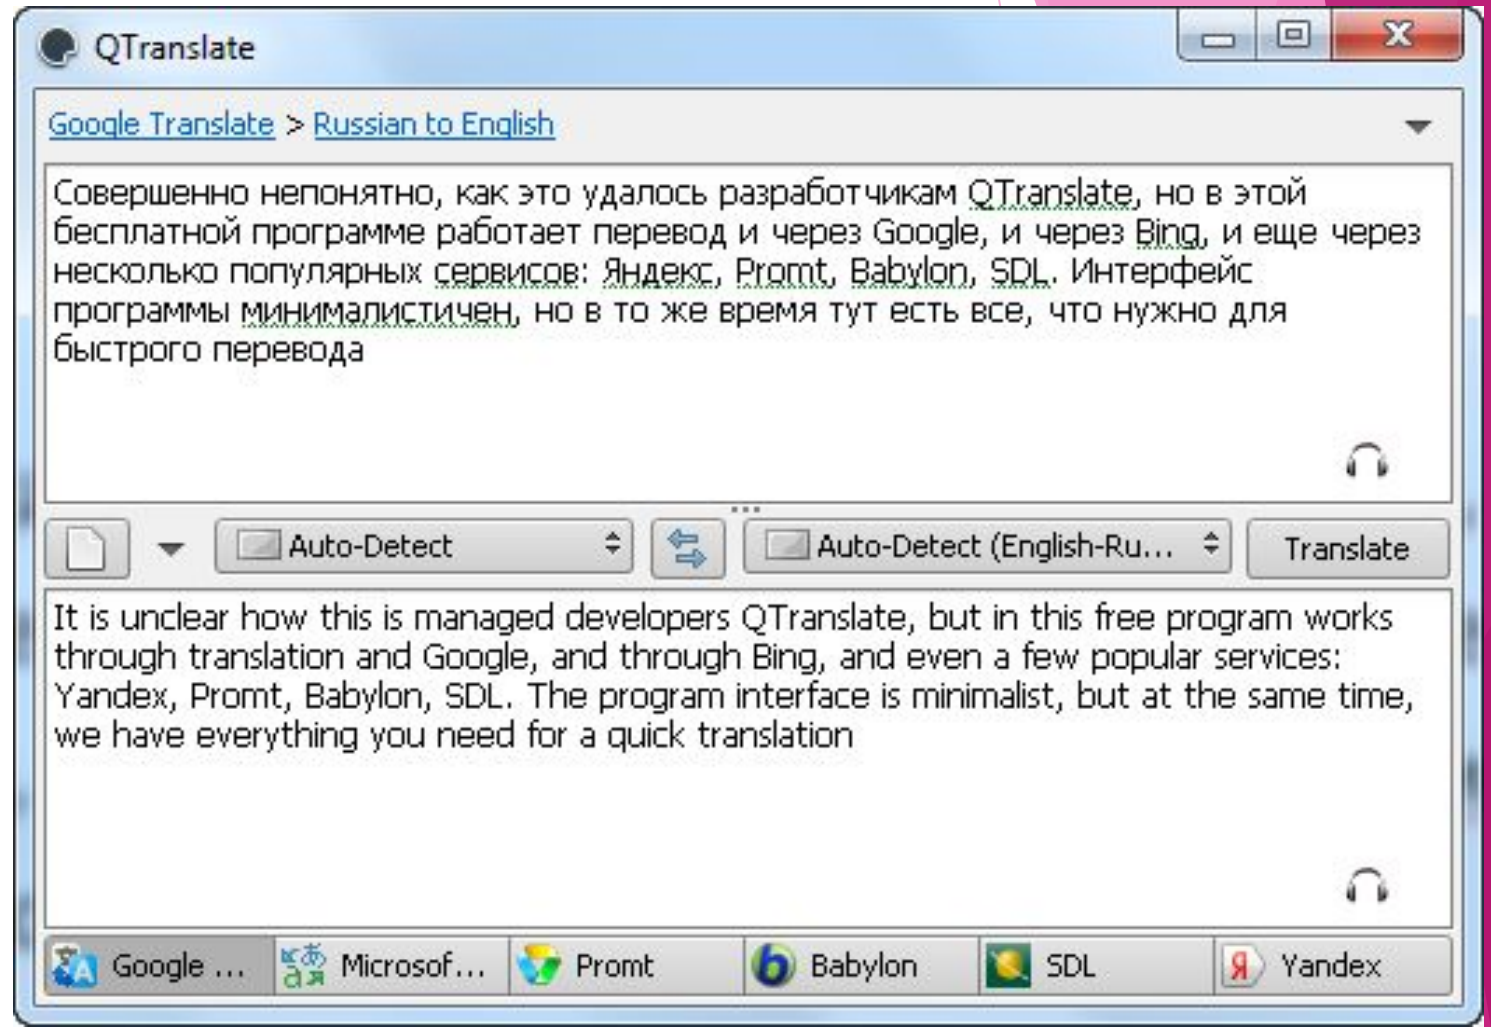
QTranslate

Google Translate > Russian to English

Совершенно непонятно, как это удалось разработчикам QTranslate, но в этой бесплатной программе работает перевод и через Google, и через Bing, и еще через несколько популярных сервисов: Яндекс, Promt, Babylon, SDL. Интерфейс программы минималистичен, но в то же время тут есть все, что нужно для быстрого перевода

Auto-Detect

Auto-Detect (English-Ru...

Translate

It is unclear how this is managed developers QTranslate, but in this free program works through translation and Google, and through Bing, and even a few popular services: Yandex, Promt, Babylon, SDL. The program interface is minimalist, but at the same time, we have everything you need for a quick translation

Google ... | Microsof... | Promt | Babylon | SDL | Yandex